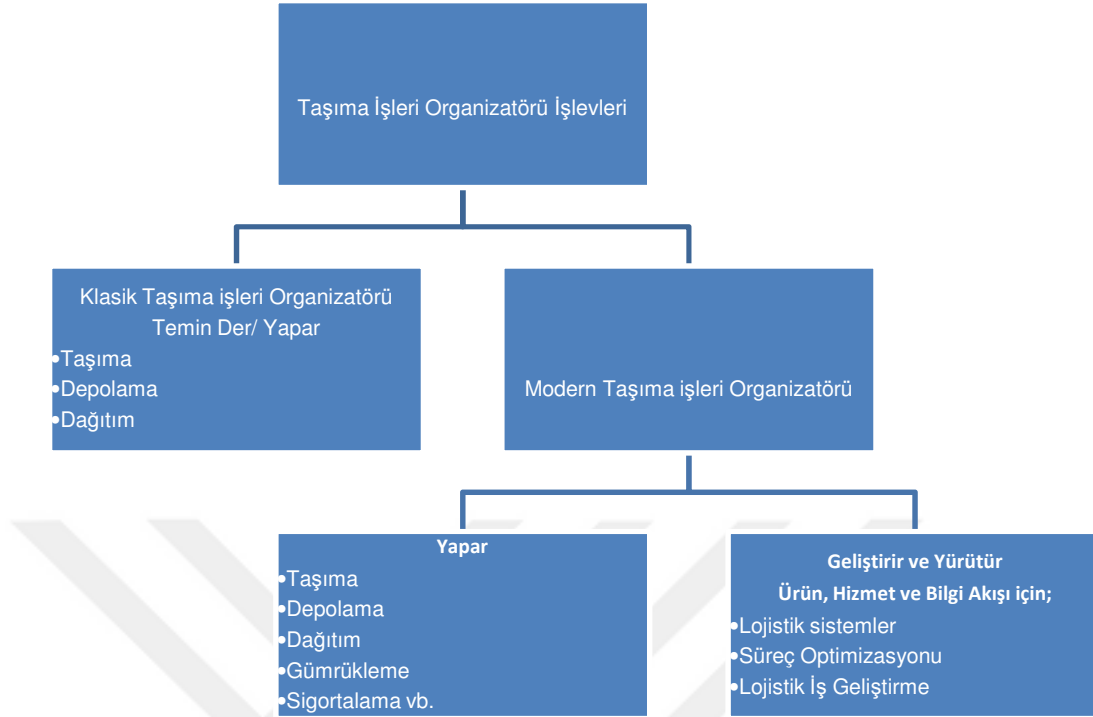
Taşıma İşleri Organizatörü İşlevleri

Klasik Taşıma işleri Organizatörü
Temin Der/ Yapar
•Taşıma
•Depolama
•Dağıtım

Modern Taşıma işleri Organizatörü

Yapar
•Taşıma
•Depolama
•Dağıtım
•Gümrükleme
•Sigortalama vb.

Geliştirir ve Yürütür
Ürün, Hizmet ve Bilgi Akışı için;
•Lojistik sistemler
•Süreç Optimizasyonu
•Lojistik İş Geliştirme